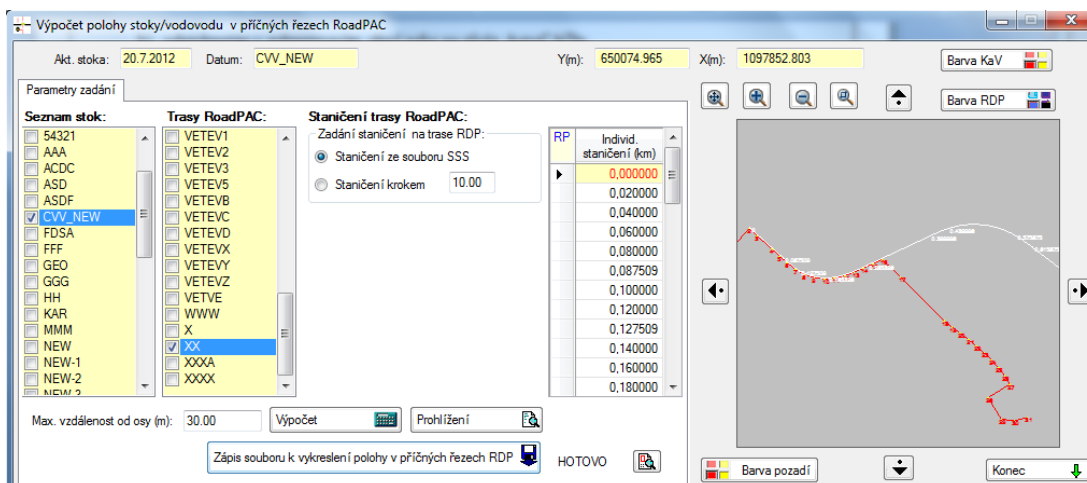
Výpočet polohy stoky/vodovodu v příčných řezech RoadPAC

Akt. stoka: 20.7.2012 Datum: CVV_NEW

Y(m): 650074.965 X(m): 1097852.803

Barva KaV

Parametry zadání

Seznam stok:
54321
AAA
ACDC
ASD
ASDF
CVV_NEW
FDSA
FFF
GEO
GGG
HH
KAR
MMM
NEW
NEW-1
NEW-2
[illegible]

Trasy RoadPAC:
VETEV1
VETEV2
VETEV3
VETEV5
VETEVB
VETEVC
VETEVD
VETEVX
VETEVY
VETEVZ
VETVE
WWW
X
XX
XXXA
XXXX

Staničení trasy RoadPAC:
Zadání staničení na trase RDP:
Staničení ze souboru SSS
Staničení krokem 10.00

| RP | Individ. staničení (km) |
|---|---|
| ▶ | 0,000000 |
| | 0,020000 |
| | 0,040000 |
| | 0,060000 |
| | 0,080000 |
| | 0,087509 |
| | 0,100000 |
| | 0,120000 |
| | 0,127509 |
| | 0,140000 |
| | 0,160000 |
| | 0,180000 |

Barva RDP

Max. vzdálenost od osy (m): 30.00
Výpočet
Prohlížení
Zápis souboru k vykreslení polohy v příčných řezech RDP
HOTOVO

Barva pozadí
Konec